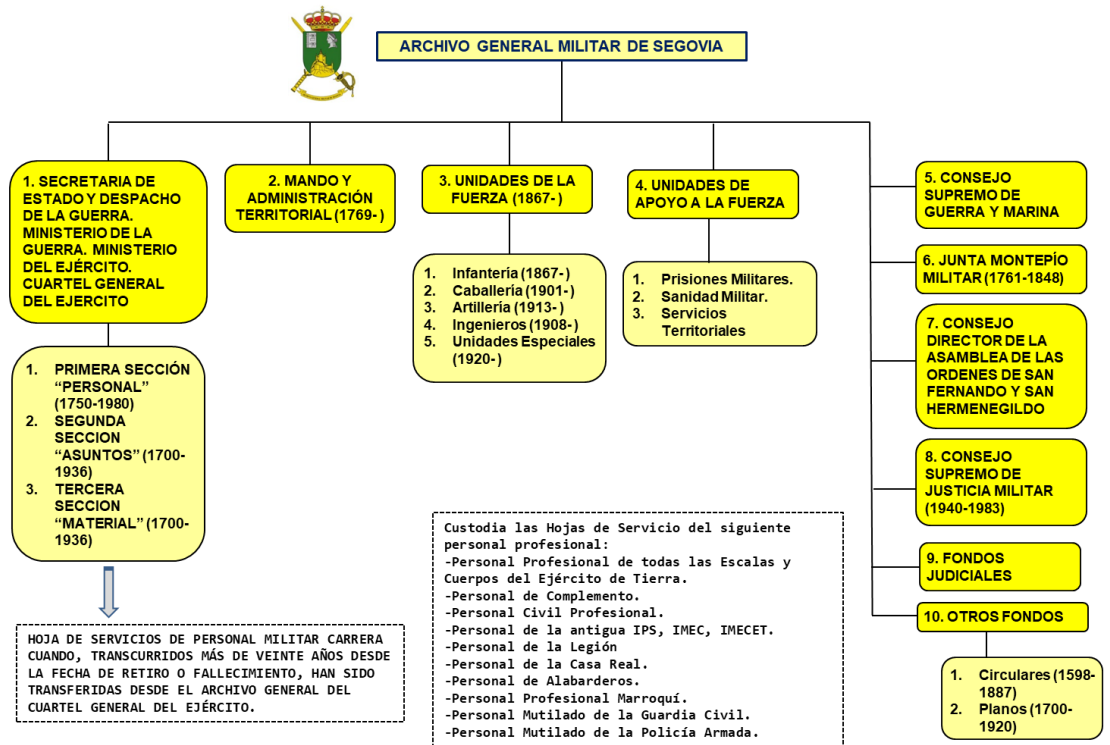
ARCHIVO GENERAL MILITAR DE SEGOVIA

1. SECRETARIA DE ESTADO Y DESPACHO DE LA GUERRA. MINISTERIO DE LA GUERRA. MINISTERIO DEL EJÉRCITO. CUARTEL GENERAL DEL EJERCITO

1. PRIMERA SECCIÓN "PERSONAL" (1750-1980)
2. SEGUNDA SECCION "ASUNTOS" (1700-1936)
3. TERCERA SECCION "MATERIAL" (1700-1936)

HOJA DE SERVICIOS DE PERSONAL MILITAR CARRERA CUANDO, TRANSCURRIDOS MÁS DE VEINTE AÑOS DESDE LA FECHA DE RETIRO O FALLECIMIENTO, HAN SIDO TRANSFERIDAS DESDE EL ARCHIVO GENERAL DEL CUARTEL GENERAL DEL EJÉRCITO.

2. MANDO Y ADMINISTRACIÓN TERRITORIAL (1769- )

3. UNIDADES DE LA FUERZA (1867- )

1. Infantería (1867- )
2. Caballería (1901- )
3. Artillería (1913- )
4. Ingenieros (1908- )
5. Unidades Especiales (1920- )

4. UNIDADES DE APOYO A LA FUERZA

1. Prisiones Militares.
2. Sanidad Militar.
3. Servicios Territoriales

Custodia las Hojas de Servicio del siguiente personal profesional:
-Personal Profesional de todas las Escalas y Cuerpos del Ejército de Tierra.
-Personal de Complemento.
-Personal Civil Profesional.
-Personal de la antigua IPS, IMEC, IMECET.
-Personal de la Legión
-Personal de la Casa Real.
-Personal de Alabarderos.
-Personal Profesional Marroquí.
-Personal Mutilado de la Guardia Civil.
-Personal Mutilado de la Policía Armada.

5. CONSEJO SUPREMO DE GUERRA Y MARINA

6. JUNTA MONTEPÍO MILITAR (1761-1848)

7. CONSEJO DIRECTOR DE LA ASAMBLEA DE LAS ORDENES DE SAN FERNANDO Y SAN HERMENEGILDO

8. CONSEJO SUPREMO DE JUSTICIA MILITAR (1940-1983)

9. FONDOS JUDICIALES

10. OTROS FONDOS

1. Circulares (1598-1887)
2. Planos (1700-1920)